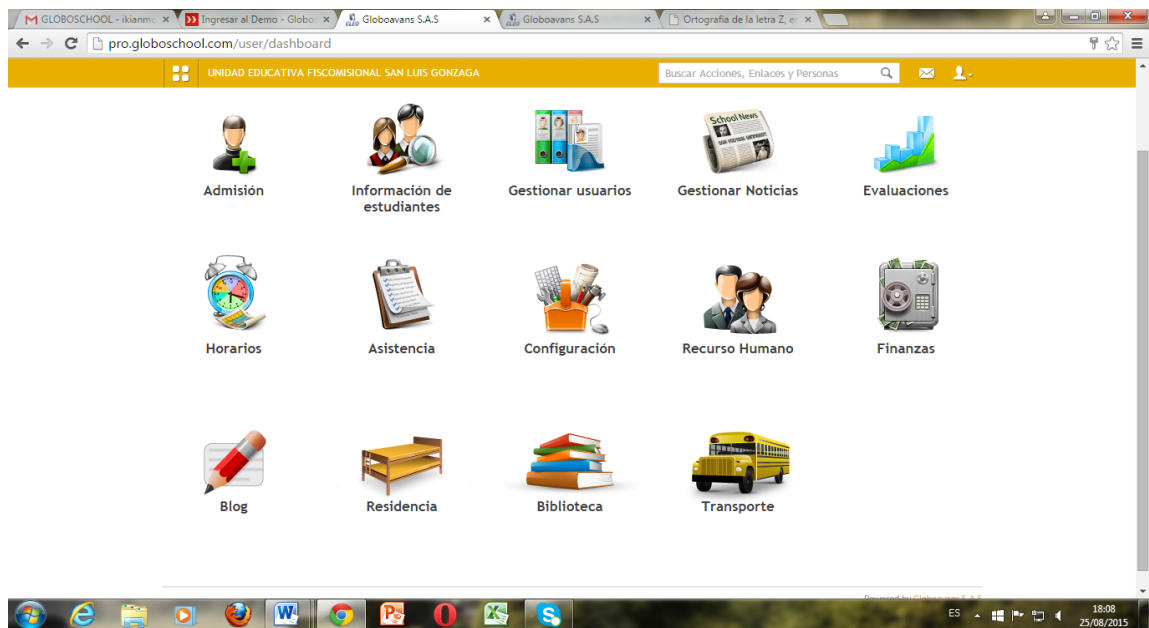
GLOBOSCHOOL - ikianm ×
Ingresar al Demo - Globo ×
Globoavans S.A.S ×
Globoavans S.A.S ×
Ortografía de la letra Z, e ×

pro.globoschool.com/user/dashboard

UNIDAD EDUCATIVA FISCOMISIONAL SAN LUIS GONZAGA
Buscar Acciones, Enlaces y Personas

Admisión
Información de estudiantes
Gestionar usuarios
School News
Gestionar Noticias
Evaluaciones

Horarios
Asistencia
Configuración
Recurso Humano
Finanzas

Blog
Residencia
Biblioteca
Transporte

Powered by Globoavans S.A.S

ES
18:08
25/08/2015